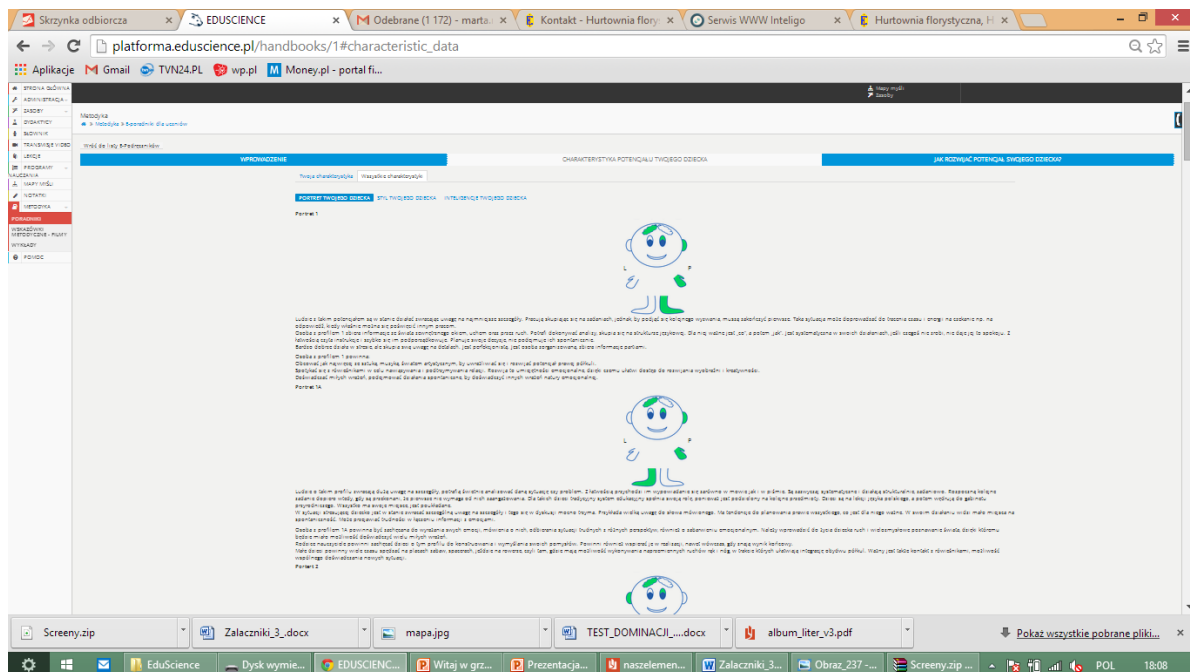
Skrzynka odbiorcza | EDUSCIENCE | Odebrane (1 172) - marta | Kontakt - Hurtownia flory | Serwis WWW Inteligo | Hurtownia florystyczna, H

platforma.eduscience.pl/handbooks/1#characteristic_data

Aplikacje Gmail TVN24.PL wp.pl Money.pl - portal fi...

STRONA GŁÓWNA
ADMINISTRACJA
ZASOBY
DYDAKTYCY
SŁOWNIK
TRANSMISJE WIDEO
LEKCJE
PROGRAMY NAUCZANIA
MAPY MYŚLI
NOTATKI
METODYKA
PORADNIKI
WSKAZÓWKI METODYCZNE - FILMY
WYKŁADY
POMOC

Mapy myśli
Zasoby

Metodyka
Metodyka > Poradnik dla uczniów

Wróć do listy Poradników

WPROWADZENIE | CHARAKTERYSTYKA POTENCJAŁU TWOJEGO DZIECKA | JAK ROZWIJAĆ POTENCJAŁ SWOJEGO DZIECKA?

Twoja charakterystyka | Wszystkie charakterystyki

PORTRET TWOJEGO DZIECKA | STYL TWOJEGO DZIECKA | INTELIGENCJE TWOJEGO DZIECKA

Portret 1

L P

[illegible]

Portret 1A

L P

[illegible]

Portret 2

Screeny.zip | Zalaczniki_3_.docx | mapa.jpg | TEST_DOMINACJI_....docx | album_liter_v3.pdf | Pokaż wszystkie pobrane pliki...

EduScience | Dysk wymie... | EDUSCIENC... | Witaj w grz... | Prezentacja... | naszelemen... | Zalaczniki_3... | Obraz_237 -... | Screeny.zip ... | POL | 18:08